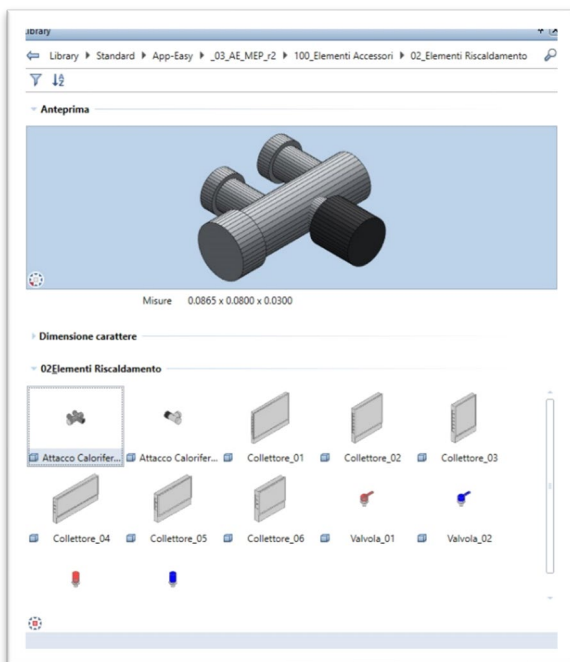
Library

Library ▸ Standard ▸ App-Easy ▸ _03_AE_MEP_r2 ▸ 100_Elementi Accessori ▸ 02_Elementi Riscaldamento

Anteprima

Misure 0.0865 x 0.0800 x 0.0300

Dimensione carattere

02Elementi Riscaldamento

Attacco Calorifer... Attacco Calorifer... Collettore_01 Collettore_02 Collettore_03

Collettore_04 Collettore_05 Collettore_06 Valvola_01 Valvola_02